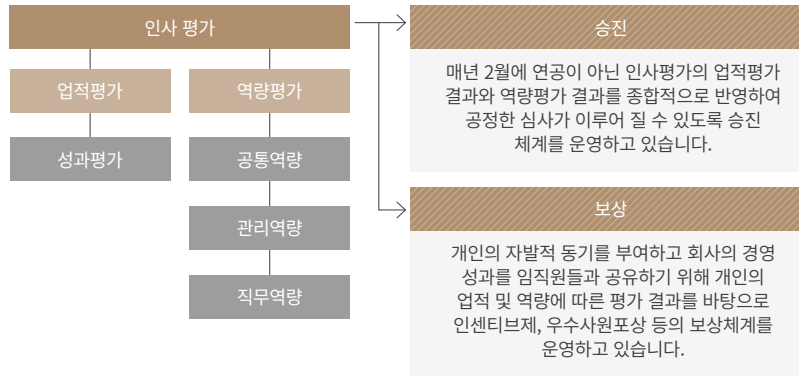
인사 평가

업적평가

성과평가

역량평가

공통역량

관리역량

직무역량

승진

매년 2월에 연공이 아닌 인사평가의 업적평가 결과와 역량평가 결과를 종합적으로 반영하여 공정한 심사가 이루어 질 수 있도록 승진 체계를 운영하고 있습니다.

보상

개인의 자발적 동기를 부여하고 회사의 경영 성과를 임직원들과 공유하기 위해 개인의 업적 및 역량에 따른 평가 결과를 바탕으로 인센티브제, 우수사원포상 등의 보상체계를 운영하고 있습니다.